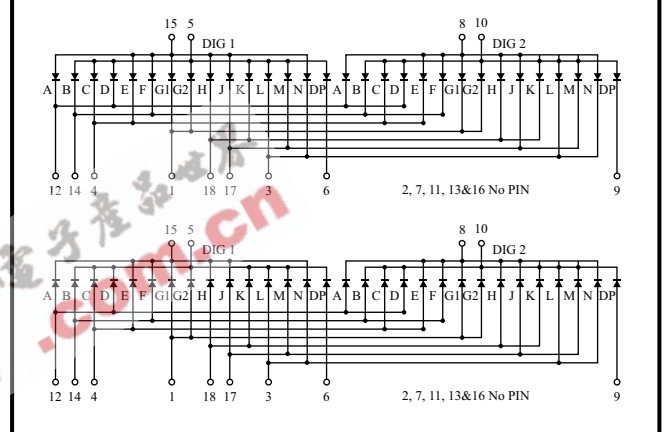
15 5
DIG 1
8 10
DIG 2
A B C D E F G1 G2 H J K L M N DP A B C D E F G1 G2 H J K L M N DP
12 14 4 1 18 17 3 6 2, 7, 11, 13&16 No PIN 9

15 5
DIG 1
8 10
DIG 2
A B C D E F G1 G2 H J K L M N DP A B C D E F G1 G2 H J K L M N DP
12 14 4 1 18 17 3 6 2, 7, 11, 13&16 No PIN 9

电子产品世界
.com.cn